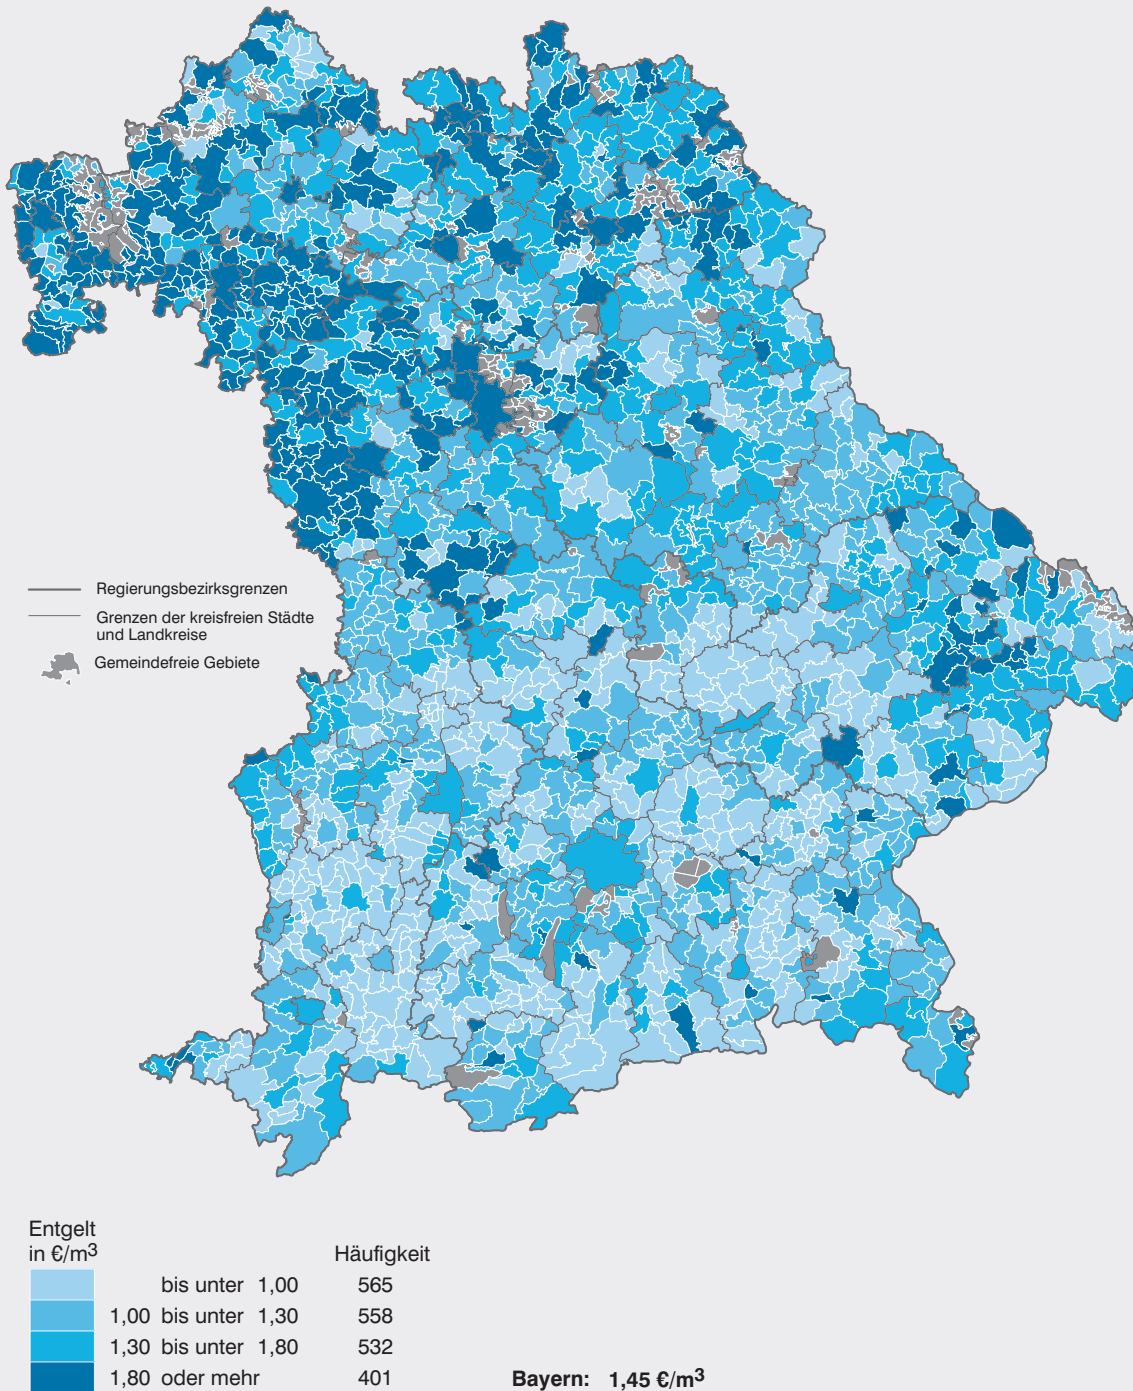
Regierungsbezirksgrenzen
Grenzen der kreisfreien Städte und Landkreise
Gemeindefreie Gebiete

Entgelt in €/m$^3$

| Entgelt in €/m$^3$ | Häufigkeit |
|---|---|
| bis unter 1,00 | 565 |
| 1,00 bis unter 1,30 | 558 |
| 1,30 bis unter 1,80 | 532 |
| 1,80 oder mehr | 401 |

Bayern: 1,45 €/m$^3$